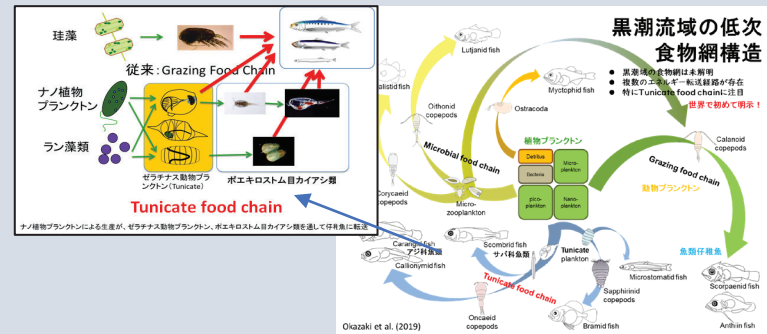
珪藻

ナノ植物プランクトン

ラン藻類

従来：Grazing Food Chain

ゼラチナス動物プランクトン(Tunicate)

ポエキロストム目カイアシ類

Tunicate food chain

ナノ植物プランクトンによる生産が、ゼラチナス動物プランクトン、ポエキロストム目カイアシ類を通して仔稚魚に転送

黒潮流域の低次食物網構造

黒潮域の食物網は未解明
複数のエネルギー転送経路が存在
特にTunicate food chainに注目

世界で初めて明示！

Lutjanid fish

Myctophid fish

Ostracoda

alistid fish

Oithonid copepods

植物プランクトン

Detritus

Bacteria

Micro-plankton

pico-plankton

Nano-plankton

Microbial food chain

Grazing food chain

動物プランクトン

Calanoid copepods

Corycaeid copepods

Micro-zooplankton

魚類仔稚魚

Carangid fish
アジ科魚類

Callionymid fish

Scombrid fish
サバ科魚類

Tunicate plankton

Microstomatid fish

Scorpaenid fish

Tunicate food chain

Sapphirinid copepods

Oncaeid copepods

Bramid fish

Anthiin fish

Okazaki et al. (2019)